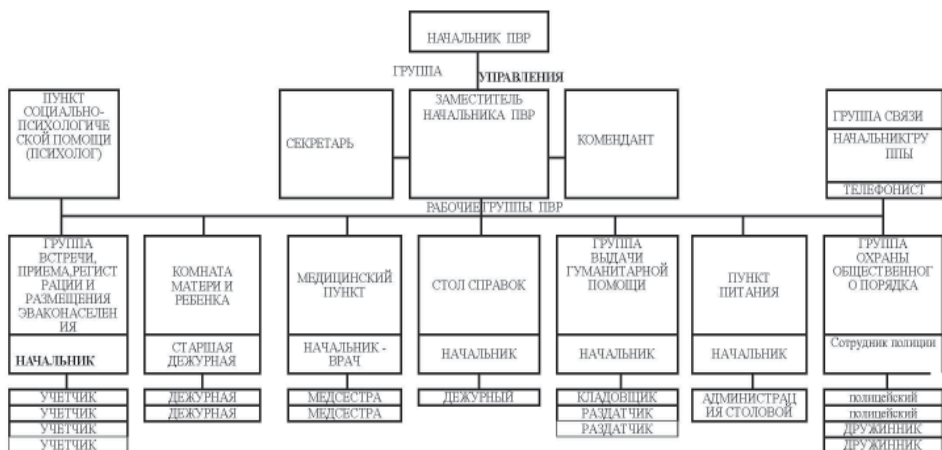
НАЧАЛЬНИК ПВР

ГРУППА УПРАВЛЕНИЯ

ПУНКТ СОЦИАЛЬНО-ПСИХОЛОГИЧЕСКОЙ ПОМОЩИ (ПСИХОЛОГ)

СЕКРЕТАРЬ

ЗАМЕСТИТЕЛЬ НАЧАЛЬНИКА ПВР

КОМЕНДАНТ

ГРУППА СВЯЗИ

НАЧАЛЬНИКГРУППЫ

ТЕЛЕФОНИСТ

РАБОЧИЕ ГРУППЫ ПВР

ГРУППА ВСТРЕЧИ, ПРИЕМА,РЕГИСТРАЦИИ И РАЗМЕЩЕНИЯ ЭВАКОНАСЕЛЕНИЯ

НАЧАЛЬНИК

УЧЕТЧИК

УЧЕТЧИК

УЧЕТЧИК

УЧЕТЧИК

КОМНАТА МАТЕРИ И РЕБЕНКА

СТАРШАЯ ДЕЖУРНАЯ

ДЕЖУРНАЯ

ДЕЖУРНАЯ

МЕДИЦИНСКИЙ ПУНКТ

НАЧАЛЬНИК - ВРАЧ

МЕДСЕСТРА

МЕДСЕСТРА

СТОЛ СПРАВОК

НАЧАЛЬНИК

ДЕЖУРНЫЙ

ГРУППА ВЫДАЧИ ГУМАНИТАРНОЙ ПОМОЩИ

НАЧАЛЬНИК

КЛАДОВЩИК

РАЗДАТЧИК

РАЗДАТЧИК

ПУНКТ ПИТАНИЯ

НАЧАЛЬНИК

АДМИНИСТРАЦИЯ СТОЛОВОЙ

ГРУППА ОХРАНЫ ОБЩЕСТВЕННОГО ПОРЯДКА

Сотрудник полиции

полицейский

полицейский

ДРУЖИННИК

ДРУЖИННИК